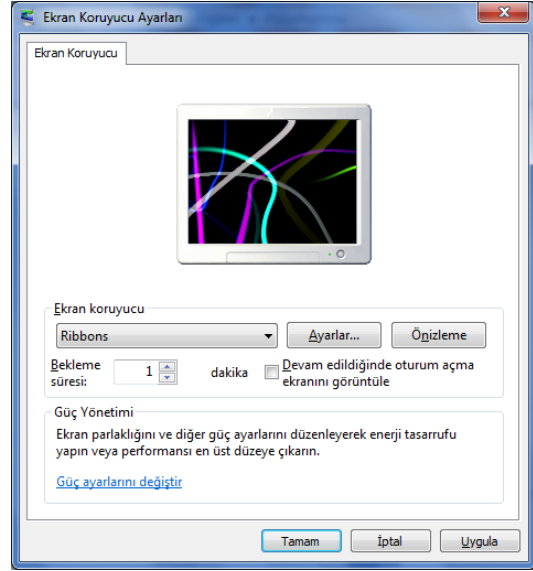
Ekran Koruyucu Ayarları

Ekran Koruyucu

Ekran koruyucu

Ribbons

Ayarlar...

Önizleme

Bekleme süresi:

1

dakika

Devam edildiğinde oturum açma ekranını görüntüle

Güç Yönetimi

Ekran parlaklığını ve diğer güç ayarlarını düzenleyerek enerji tasarrufu yapın veya performansı en üst düzeye çıkarın.

Güç ayarlarını değiştir

Tamam

İptal

Uygula